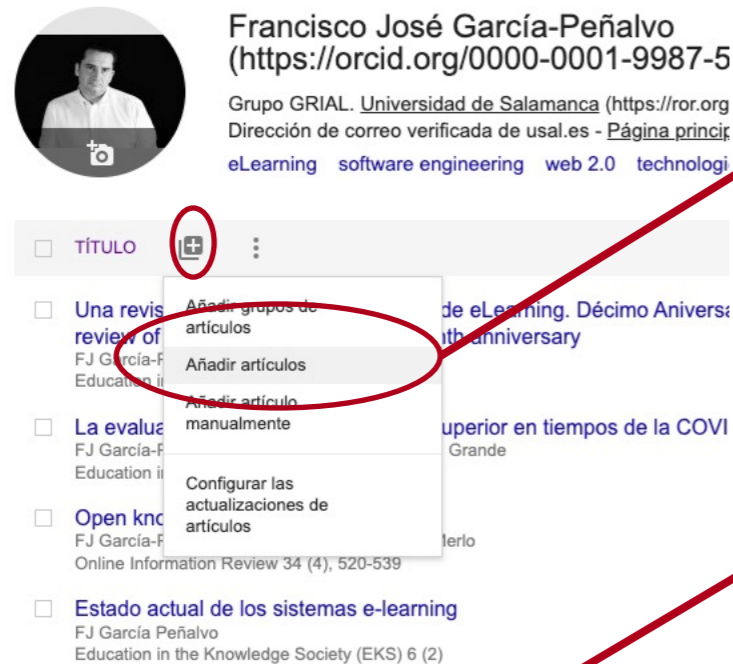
Francisco José García-Peñalvo (https://orcid.org/0000-0001-9987-5

Grupo GRIAL. Universidad de Salamanca (https://ror.org
Dirección de correo verificada de usal.es - Página princip

eLearning software engineering web 2.0 technologi

TÍTULO

Una revis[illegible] de eLearning. Décimo Aniversa
review of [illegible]th anniversary
FJ García-P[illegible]
Education i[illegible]

Añadir grupos de artículos

Añadir artículos

Añadir artículo manualmente

Configurar las actualizaciones de artículos

La evalua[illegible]uperior en tiempos de la COVI
FJ García-P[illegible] Grande
Education i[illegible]

Open kno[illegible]
FJ García-P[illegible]lerlo
Online Information Review 34 (4), 520-539

Estado actual de los sistemas e-learning
FJ García Peñalvo
Education in the Knowledge Society (EKS) 6 (2)